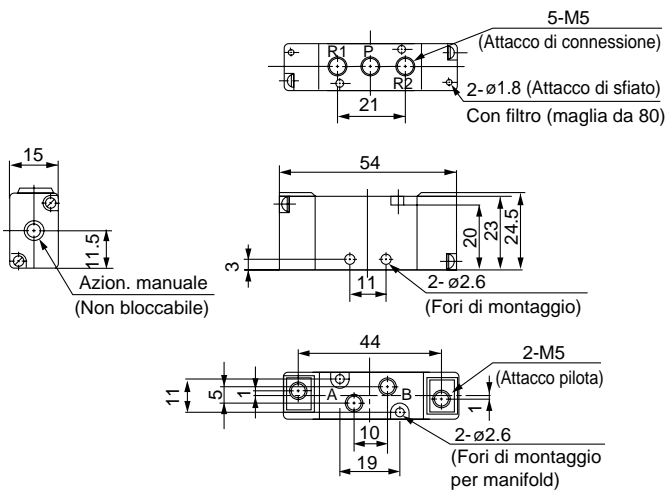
5-M5
(Attacco di connessione)
R1 P R2
2-ø1.8 (Attacco di sfiato)
Con filtro (maglia da 80)
21
15
11.5
Azion. manuale
(Non bloccabile)
54
20
23
24.5
3
11
2-ø2.6
(Fori di montaggio)
44
2-M5
(Attacco pilota)
11
5
1
A
B
1
10
19
2-ø2.6
(Fori di montaggio per manifold)